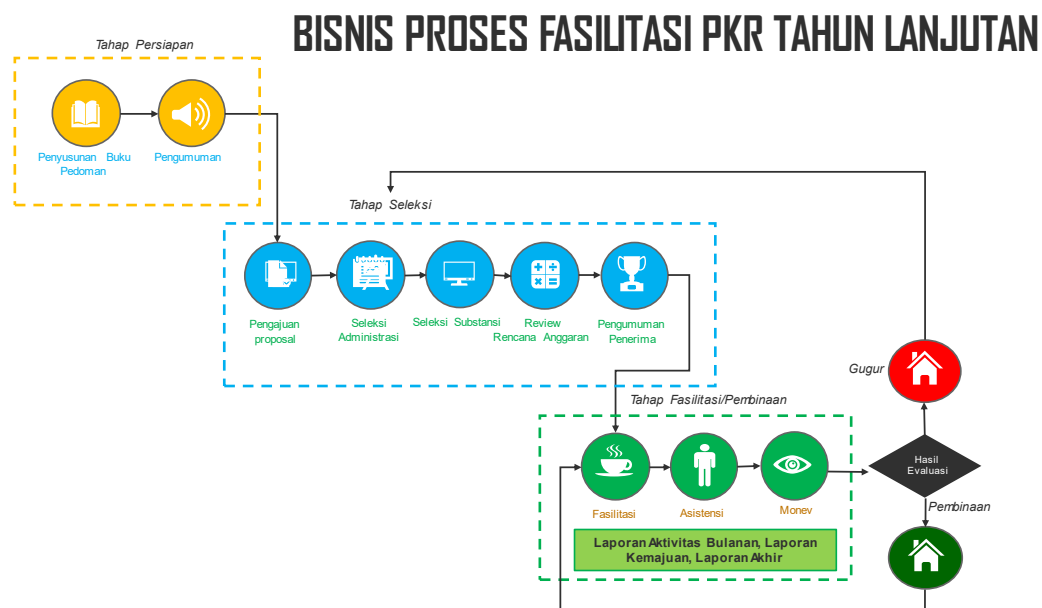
BISNIS PROSES FASILITASI PKR TAHUN LANJUTAN

Tahap Persiapan

Penyusunan Buku Pedoman

Pengumuman

Tahap Seleksi

Pengajuan proposal

Seleksi Administrasi

Seleksi Substansi

Review Rencana Anggaran

Pengumuman Penerima

Gugur

Tahap Fasilitasi/Pembinaan

Hasil Evaluasi

Fasilitasi

Asistensi

Monev

Pembinaan

Laporan Aktivitas Bulanan, Laporan Kemajuan, Laporan Akhir